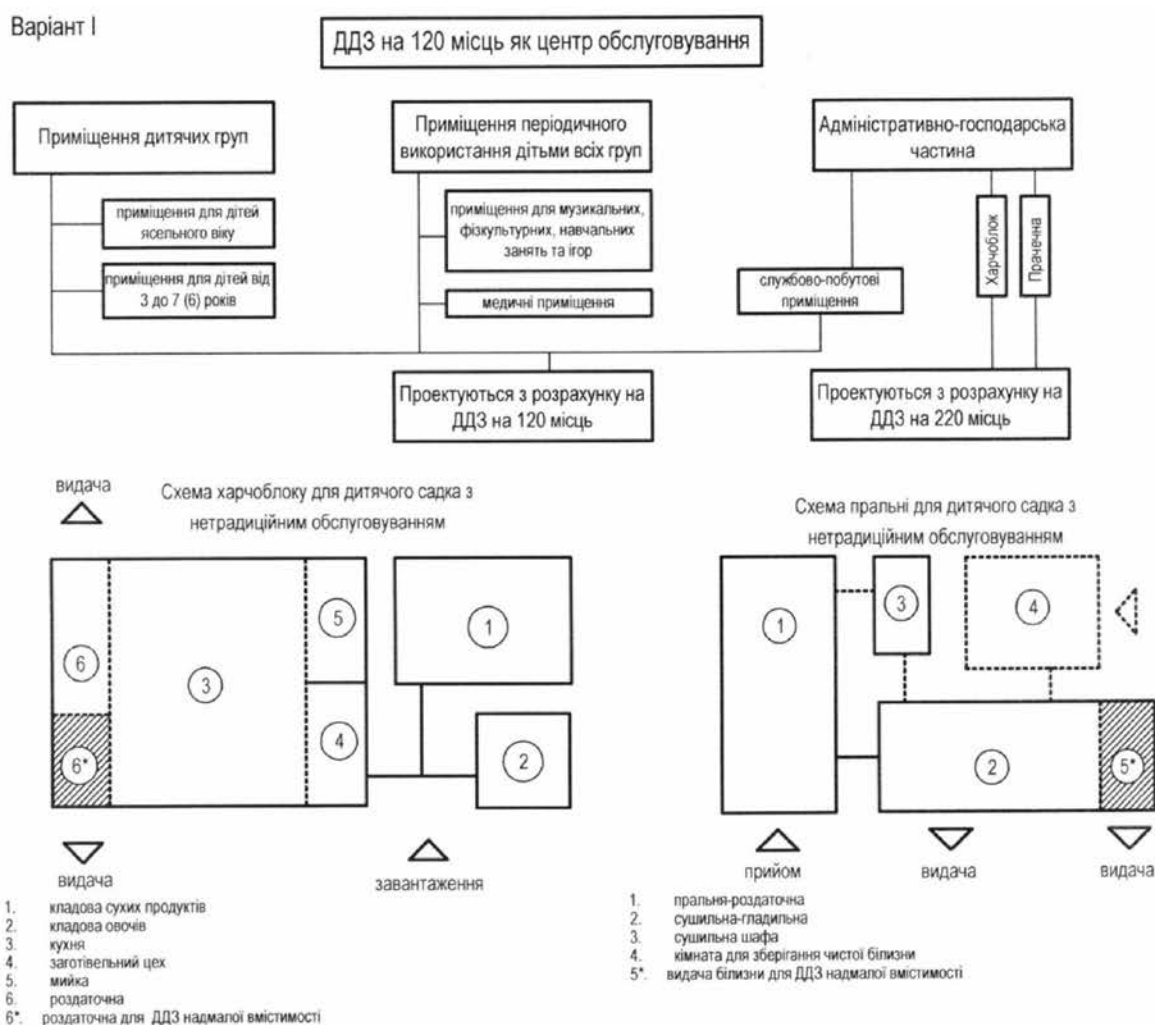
Варіант I

ДДЗ на 120 місць як центр обслуговування

Приміщення дитячих груп

приміщення для дітей ясельного віку

приміщення для дітей від 3 до 7 (6) років

Приміщення періодичного використання дітьми всіх груп

приміщення для музикальних, фізкультурних, навчальних занять та ігор

медичні приміщення

Адміністративно-господарська частина

службово-побутові приміщення

Харчоблок

Прачечна

Проектуються з розрахунку на ДДЗ на 120 місць

Проектуються з розрахунку на ДДЗ на 220 місць

видача

Схема харчоблоку для дитячого садка з нетрадиційним обслуговуванням

6

6*

3

5

4

1

2

видача

завантаження

1. кладова сухих продуктів
2. кладова овочів
3. кухня
4. заготівельний цех
5. мийка
6. роздаточна
6*. роздаточна для ДДЗ надмалої вмістимості

Схема пральні для дитячого садка з нетрадиційним обслуговуванням

1

3

4

2

5*

прийом

видача

видача

1. пральня-роздаточна
2. сушильна-гладильна
3. сушильна шафа
4. кімната для зберігання чистої білизни
5*. видача білизни для ДДЗ надмалої вмістимості